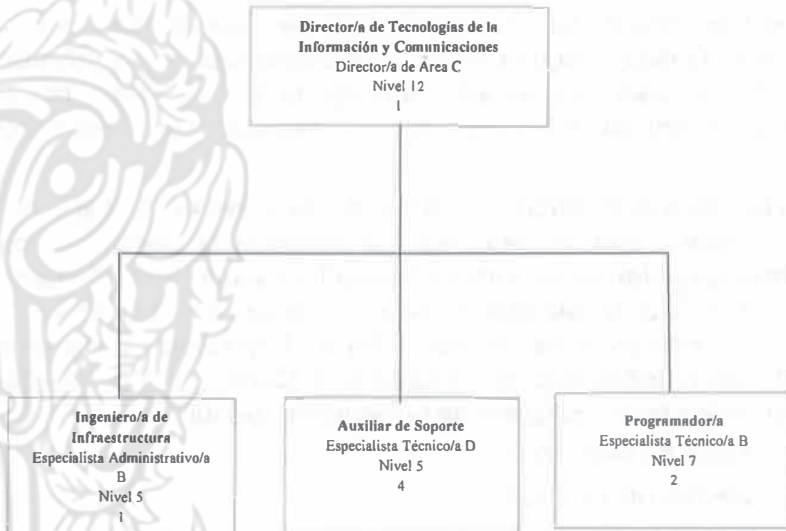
Director/a de Tecnologías de la Información y Comunicaciones
Director/a de Area C
Nivel 12
1

Ingeniero/a de Infraestructura
Especialista Administrativo/a B
Nivel 5
1

Auxiliar de Soporte
Especialista Técnico/a D
Nivel 5
4

Programador/a
Especialista Técnico/a B
Nivel 7
2